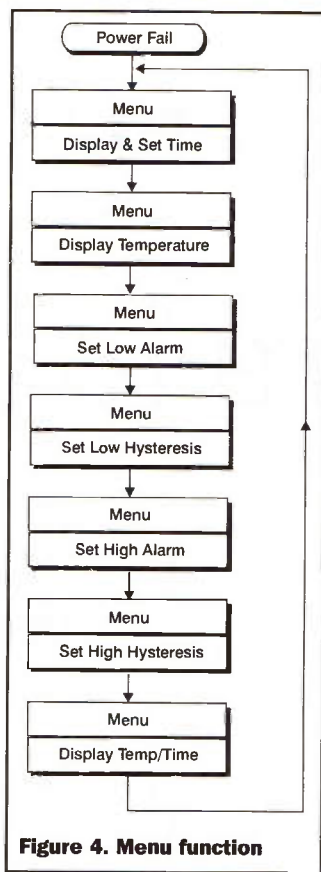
Power Fail

Menu

Display & Set Time

Menu

Display Temperature

Menu

Set Low Alarm

Menu

Set Low Hysteresis

Menu

Set High Alarm

Menu

Set High Hysteresis

Menu

Display Temp/Time

Figure 4. Menu function